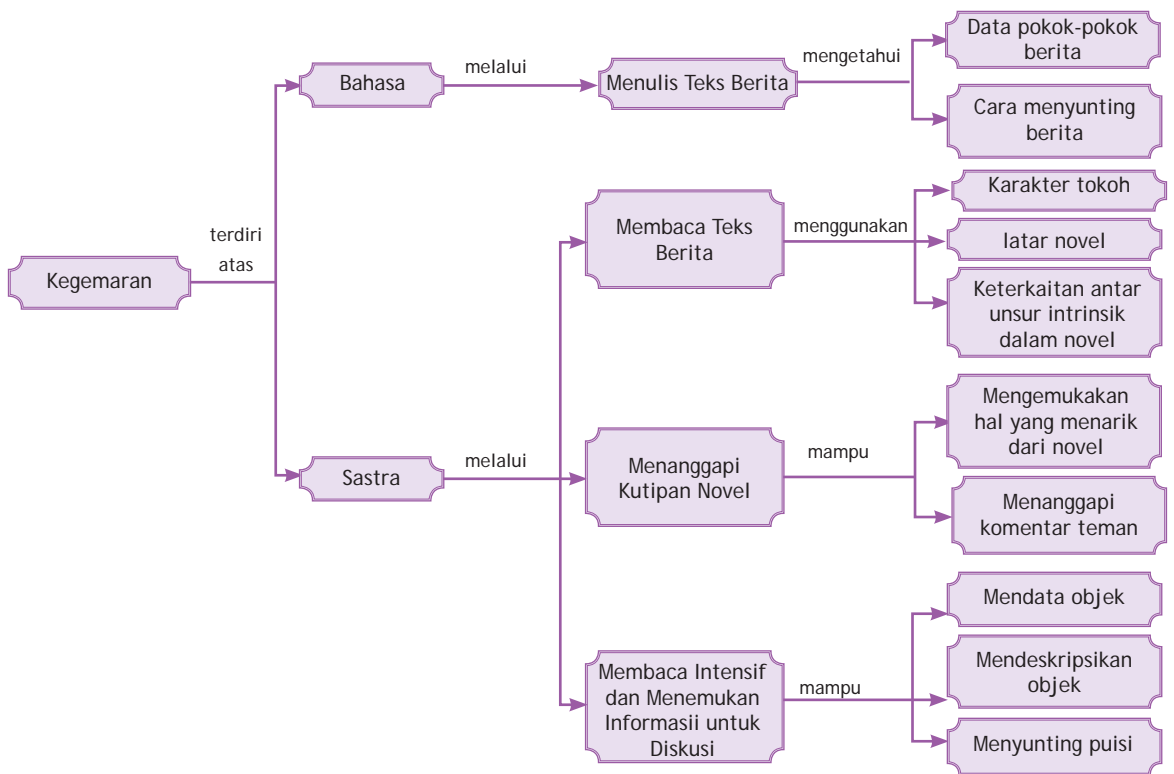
Kegemaran

terdiri atas

Bahasa

melalui

Menulis Teks Berita

mengetahui

Data pokok-pokok berita

Cara menyunting berita

Sastra

melalui

Membaca Teks Berita

menggunakan

Karakter tokoh

latar novel

Keterkaitan antar unsur intrinsik dalam novel

Menanggapi Kutipan Novel

mampu

Mengemukakan hal yang menarik dari novel

Menanggapi komentar teman

Membaca Intensif dan Menemukan Informasii untuk Diskusi

mampu

Mendata objek

Mendeskripsikan objek

Menyunting puisi